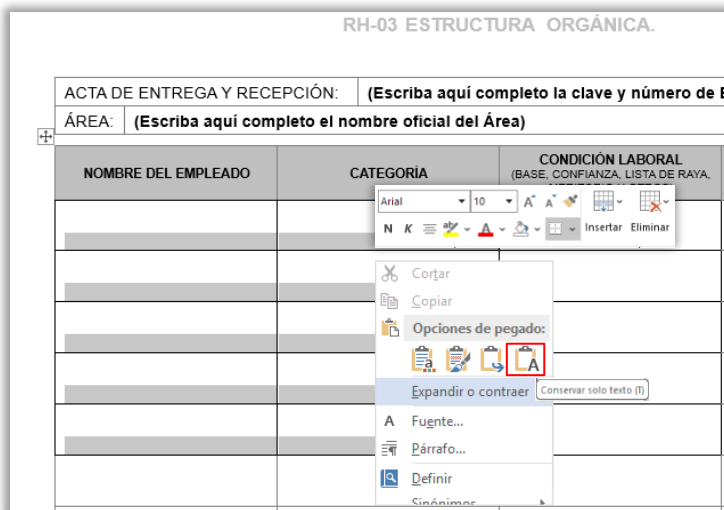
RH-03 ESTRUCTURA ORGÁNICA.

| ACTA DE ENTREGA Y RECEPCIÓN: | (Escriba aquí completo la clave y número de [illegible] |
|---|---|
| ÁREA: | (Escriba aquí completo el nombre oficial del Área) |

| NOMBRE DEL EMPLEADO | CATEGORÍA | CONDICIÓN LABORAL (BASE, CONFIANZA, LISTA DE RAYA, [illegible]) |
|---|---|---|
| | | |
| | | |
| | | |
| | | |
| | | |
| | | |

Arial 10 A A
N K Insertar Eliminar

Cortar
Copiar
Opciones de pegado:
Expandir o contraer
Conservar solo texto (T)
Fuente...
Párrafo...
Definir
Sinónimos